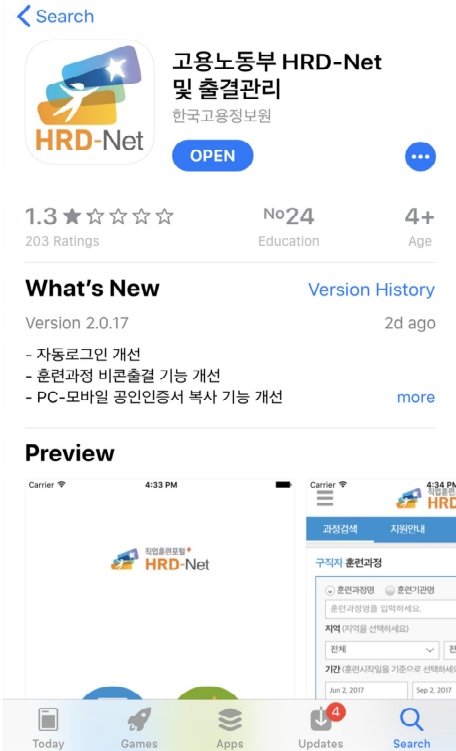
< Search

HRD-Net

고용노동부 HRD-Net 및 출결관리

한국고용정보원

OPEN

1.3 ★☆☆☆☆
203 Ratings

No24
Education

4+
Age

What's New

Version History

Version 2.0.17

2d ago

- 자동로그인 개선
- 훈련과정 비콘출결 기능 개선
- PC-모바일 공인인증서 복사 기능 개선

more

Preview

Carrier
4:33 PM

직업훈련포털
HRD-Net

Carrier
4:34 PM

직업훈련포털
HRD

과정검색
지원안내

구직자 훈련과정

훈련과정명
훈련기관명

훈련과정명을 입력하세요.

지역 (지역을 선택하세요)

전체

기간 (훈련시작일을 기준으로 선택하세

Jun 2, 2017
Sep 2, 2017

Today
Games
Apps
4
Updates
Search